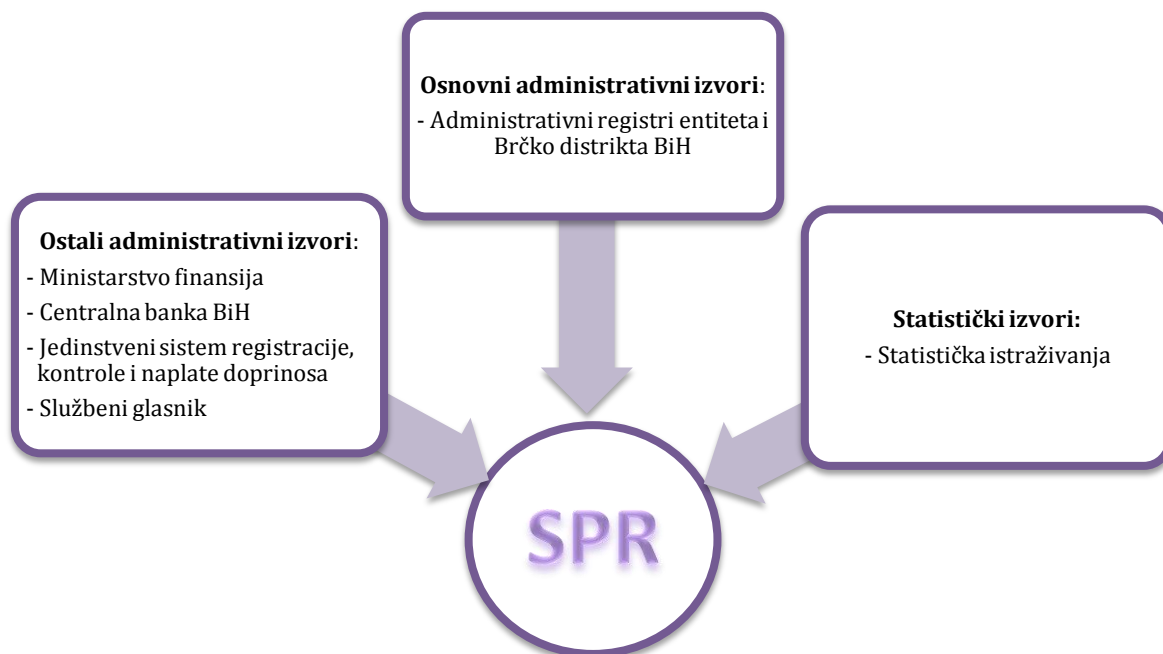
**Osnovni administrativni izvori**:
- Administrativni registri entiteta i Brčko distrikta BiH

**Ostali administrativni izvori**:
- Ministarstvo finansija
- Centralna banka BiH
- Jedinstveni sistem registracije, kontrole i naplate doprinosa
- Službeni glasnik

**Statistički izvori:**
- Statistička istraživanja

SPR